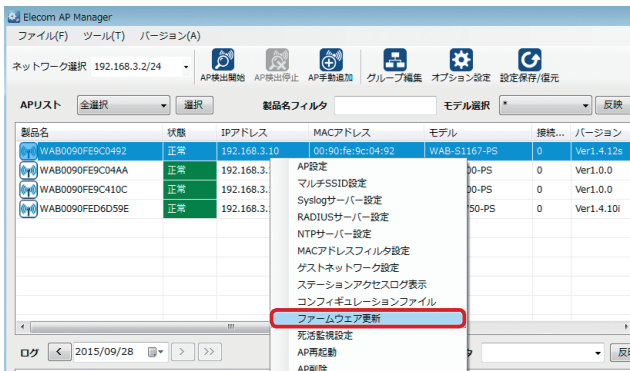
Elecom AP Manager

ファイル(F) ツール(T) バージョン(A)

ネットワーク選択 192.168.3.2/24

AP検出開始 AP検出停止 AP手動追加 グループ編集 オプション設定 設定保存/復元

APリスト 全選択 選択 製品名フィルタ モデル選択 * 反映

| 製品名 | 状態 | IPアドレス | MACアドレス | モデル | 接続... | バージョン |
|---|---|---|---|---|---|---|
| WAB0090FE9C0492 | 正常 | 192.168.3.10 | 00:90:fe:9c:04:92 | WAB-S1167-PS | 0 | Ver1.4.12s |
| WAB0090FE9C04AA | 正常 | 192.168.3. | | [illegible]00-PS | 0 | Ver1.0.0 |
| WAB0090FE9C410C | 正常 | 192.168.3. | | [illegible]00-PS | 0 | Ver1.0.0 |
| WAB0090FED6D59E | 正常 | 192.168.3. | | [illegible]50-PS | 0 | Ver1.4.10i |

AP設定
マルチSSID設定
Syslogサーバー設定
RADIUSサーバー設定
NTPサーバー設定
MACアドレスフィルタ設定
ゲストネットワーク設定
ステーションアクセスログ表示
コンフィギュレーションファイル
ファームウェア更新
死活監視設定
AP再起動
AP削除

ログ 2015/09/28 タ 反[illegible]